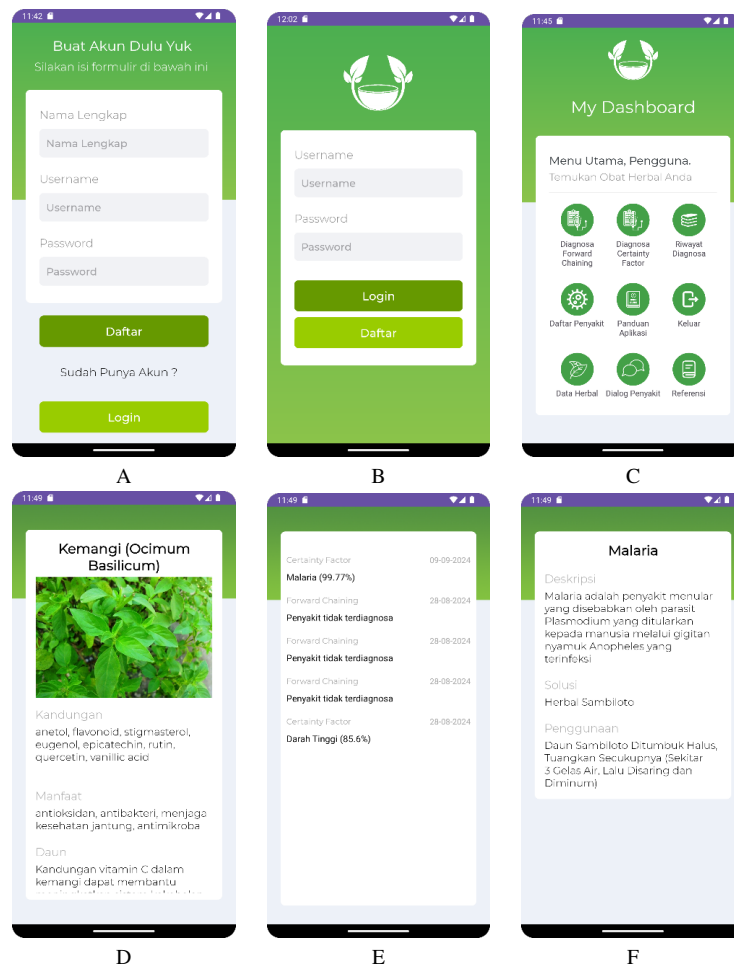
11:42

Buat Akun Dulu Yuk

Silakan isi formulir di bawah ini

Nama Lengkap

Nama Lengkap

Username

Username

Password

Password

Daftar

Sudah Punya Akun ?

Login

A

12:02

Username

Username

Password

Password

Login

Daftar

B

11:45

My Dashboard

Menu Utama, Pengguna.

Temukan Obat Herbal Anda

Diagnosa Forward Chaining

Diagnosa Certainty Factor

Riwayat Diagnosa

Daftar Penyakit

Panduan Aplikasi

Keluar

Data Herbal

Dialog Penyakit

Referensi

C

11:49

Kemangi (Ocimum Basilicum)

Kandungan

anetol, flavonoid, stigmasterol, eugenol, epicatechin, rutin, quercetin, vanillic acid

Manfaat

antioksidan, antibakteri, menjaga kesehatan jantung, antimikroba

Daun

Kandungan vitamin C dalam kemangi dapat membantu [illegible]

D

11:49

Certainty Factor 09-09-2024

Malaria (99.77%)

Forward Chaining 28-08-2024

Penyakit tidak terdiagnosa

Forward Chaining 28-08-2024

Penyakit tidak terdiagnosa

Forward Chaining 28-08-2024

Penyakit tidak terdiagnosa

Certainty Factor 28-08-2024

Darah Tinggi (85.6%)

E

11:49

Malaria

Deskripsi

Malaria adalah penyakit menular yang disebabkan oleh parasit Plasmodium yang ditularkan kepada manusia melalui gigitan nyamuk Anopheles yang terinfeksi

Solusi

Herbal Sambiloto

Penggunaan

Daun Sambiloto Ditumbuk Halus, Tuangkan Secukupnya (Sekitar 3 Gelas Air, Lalu Disaring dan Diminum)

F